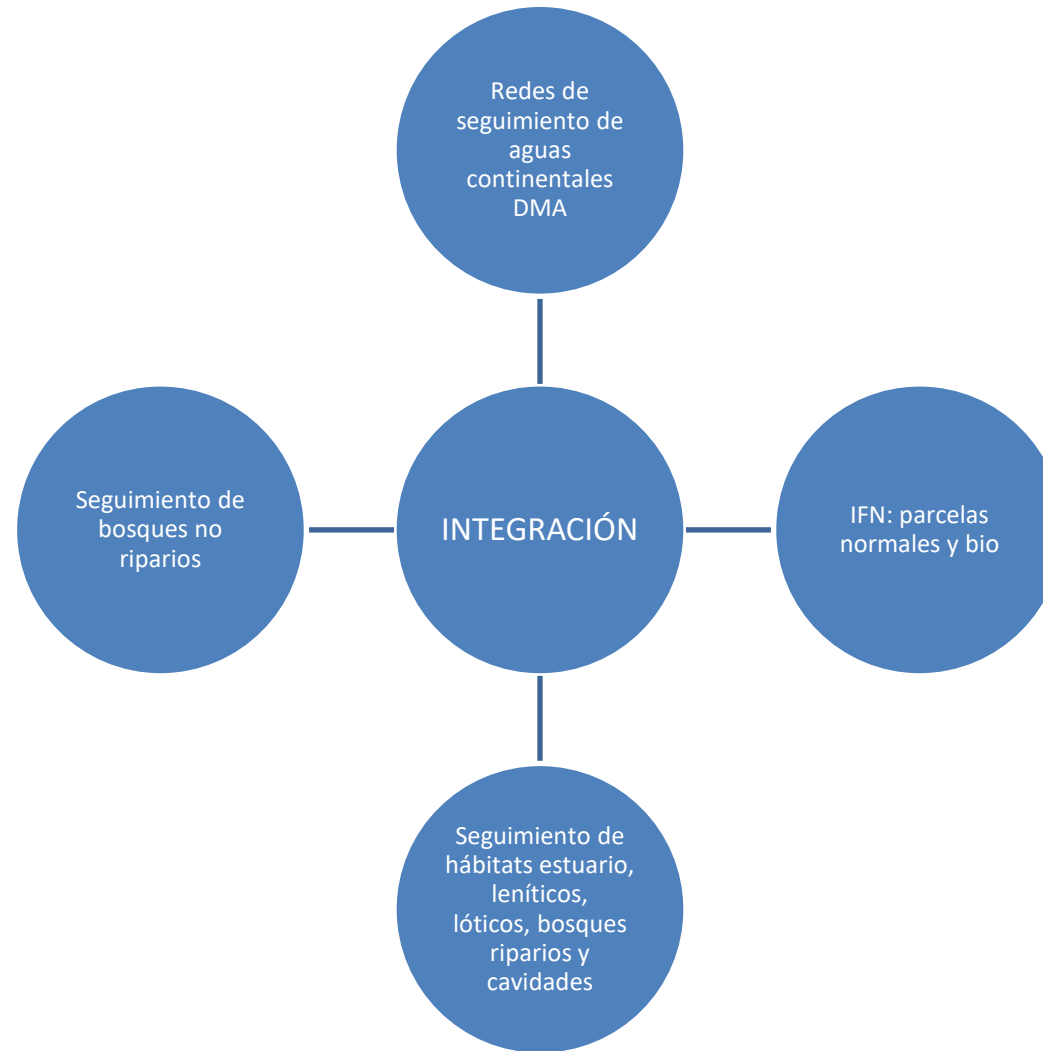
Redes de seguimiento de aguas continentales DMA

Seguimiento de bosques no riparios

INTEGRACIÓN

IFN: parcelas normales y bio

Seguimiento de hábitats estuario, leníticos, lóticos, bosques riparios y cavidades